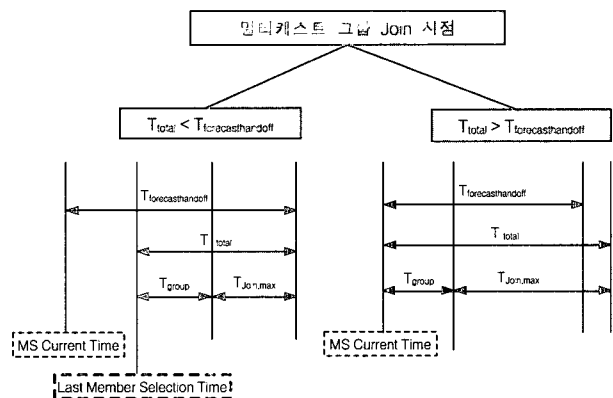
멀티캐스트 그룹 Join 시점

$T_{total} < T_{forecasthandoff}$

$T_{total} > T_{forecasthandoff}$

$T_{forecasthandoff}$

$T_{total}$

$T_{group}$

$T_{Join,max}$

MS Current Time

Last Member Selection Time

$T_{forecasthandoff}$

$T_{total}$

$T_{group}$

$T_{Join,max}$

MS Current Time